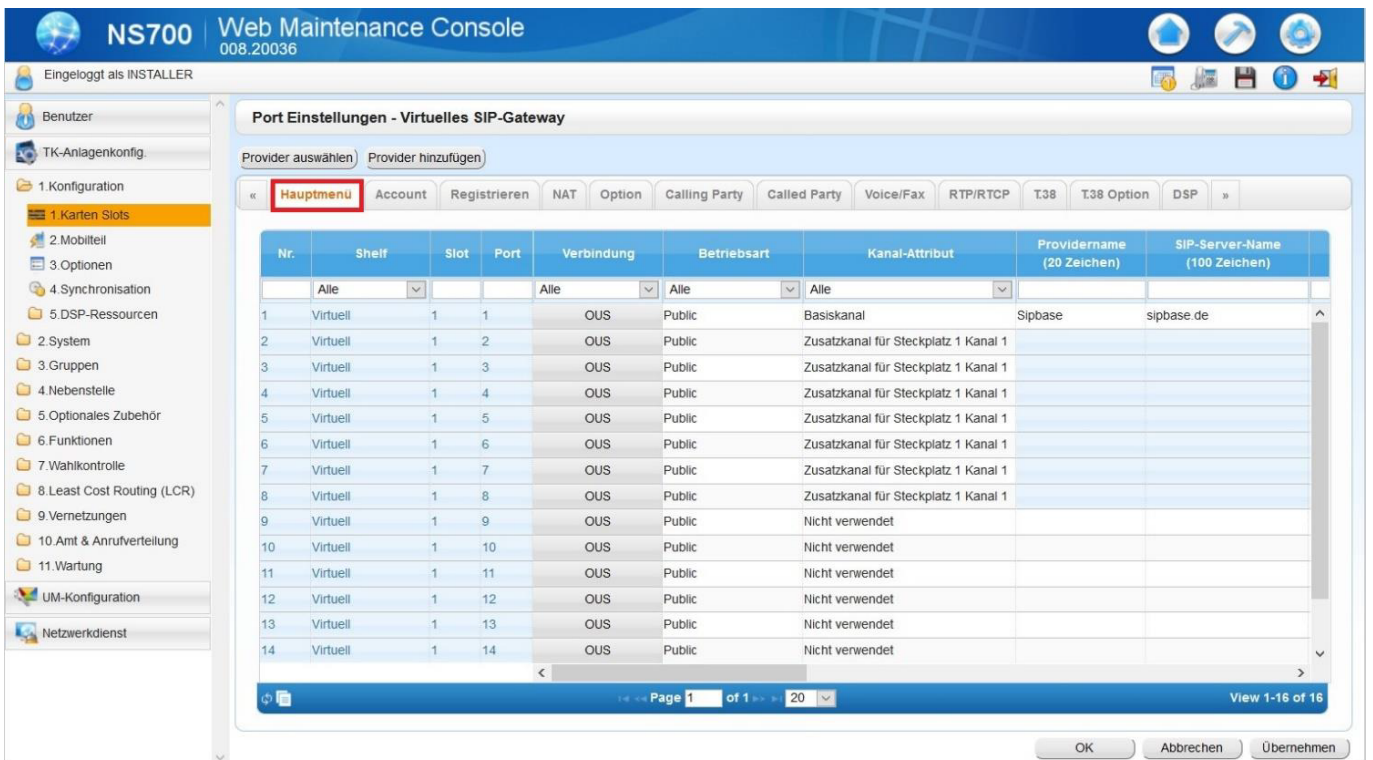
NS700 | Web Maintenance Console
008.20036

Eingeloggt als INSTALLER

Benutzer
TK-Anlagenkonfig.
1.Konfiguration
1.Karten Slots
2.Mobilteil
3.Optionen
4.Synchronisation
5.DSP-Ressourcen
2.System
3.Gruppen
4.Nebenstelle
5.Optionales Zubehör
6.Funktionen
7.Wahlkontrolle
8.Least Cost Routing (LCR)
9.Vernetzungen
10.Amt & Anrufverteilung
11.Wartung
UM-Konfiguration
Netzwerkdienst

Port Einstellungen - Virtuelles SIP-Gateway

Provider auswählen | Provider hinzufügen

« | Hauptmenü | Account | Registrieren | NAT | Option | Calling Party | Called Party | Voice/Fax | RTP/RTCP | T.38 | T.38 Option | DSP | »

| Nr. | Shelf | Slot | Port | Verbindung | Betriebsart | Kanal-Attribut | Providername (20 Zeichen) | SIP-Server-Name (100 Zeichen) |
|---|---|---|---|---|---|---|---|---|
| | Alle | | | Alle | Alle | Alle | | |
| 1 | Virtuell | 1 | 1 | OUS | Public | Basiskanal | Sipbase | sipbase.de |
| 2 | Virtuell | 1 | 2 | OUS | Public | Zusatzkanal für Steckplatz 1 Kanal 1 | | |
| 3 | Virtuell | 1 | 3 | OUS | Public | Zusatzkanal für Steckplatz 1 Kanal 1 | | |
| 4 | Virtuell | 1 | 4 | OUS | Public | Zusatzkanal für Steckplatz 1 Kanal 1 | | |
| 5 | Virtuell | 1 | 5 | OUS | Public | Zusatzkanal für Steckplatz 1 Kanal 1 | | |
| 6 | Virtuell | 1 | 6 | OUS | Public | Zusatzkanal für Steckplatz 1 Kanal 1 | | |
| 7 | Virtuell | 1 | 7 | OUS | Public | Zusatzkanal für Steckplatz 1 Kanal 1 | | |
| 8 | Virtuell | 1 | 8 | OUS | Public | Zusatzkanal für Steckplatz 1 Kanal 1 | | |
| 9 | Virtuell | 1 | 9 | OUS | Public | Nicht verwendet | | |
| 10 | Virtuell | 1 | 10 | OUS | Public | Nicht verwendet | | |
| 11 | Virtuell | 1 | 11 | OUS | Public | Nicht verwendet | | |
| 12 | Virtuell | 1 | 12 | OUS | Public | Nicht verwendet | | |
| 13 | Virtuell | 1 | 13 | OUS | Public | Nicht verwendet | | |
| 14 | Virtuell | 1 | 14 | OUS | Public | Nicht verwendet | | |

Page 1 of 1 | 20
View 1-16 of 16

OK | Abbrechen | Übernehmen